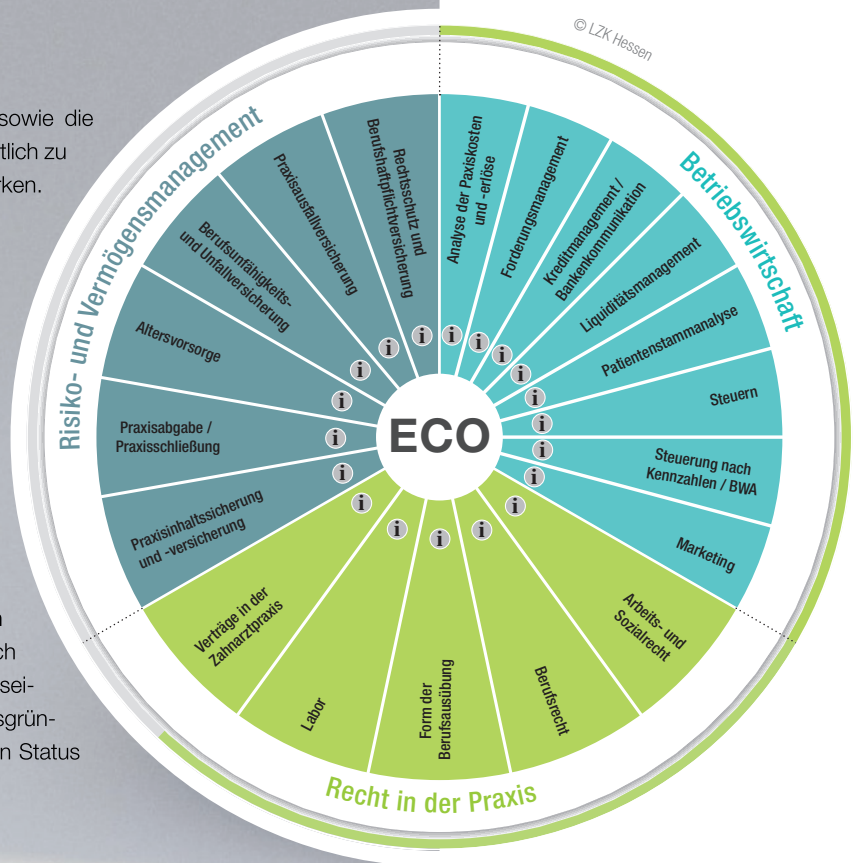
sowie die
tlich zu
rken.

n
ch
sei-
sgrün-
n Status

© LZK Hessen

Risiko- und Vermögensmanagement

Betriebswirtschaft

Recht in der Praxis

ECO

Rechtsschutz und Berufshaftpflichtversicherung

Praxisausfallversicherung

Berufsunfähigkeits- und Unfallversicherung

Altersvorsorge

Praxisabgabe / Praxisschließung

Praxisinhaltssicherung und -versicherung

Analyse der Praxiskosten und -erlöse

Forderungsmanagement

Kreditmanagement / Bankenkommunikation

Liquiditätsmanagement

Patientenstammanalyse

Steuern

Steuerung nach Kennzahlen / BWA

Marketing

Verträge in der Zahnarztpraxis

Labor

Form der Berufsausübung

Berufsrecht

Arbeits- und Sozialrecht